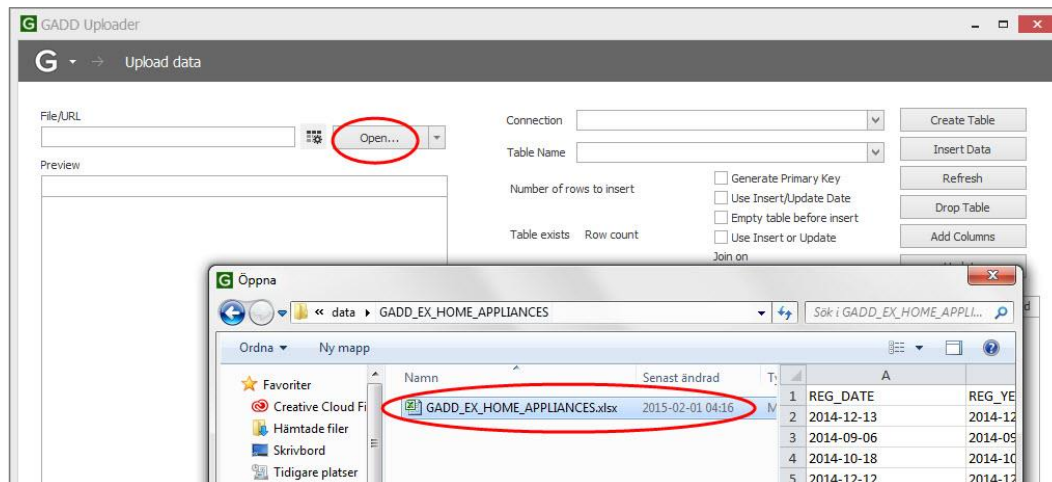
GADD Uploader

G → Upload data

File/URL

Open...

Preview

Connection

Table Name

Number of rows to insert

Table exists Row count

Generate Primary Key
Use Insert/Update Date
Empty table before insert
Use Insert or Update
Join on

Create Table
Insert Data
Refresh
Drop Table
Add Columns

Öppna

« data ▸ GADD_EX_HOME_APPLIANCES

Sök i GADD_EX_HOME_APPLI...

Ordna ▾ Ny mapp

Favoriter
Creative Cloud Fi
Hämtade filer
Skrivbord
Tidigare platser

Namn | Senast ändrad | Ty
GADD_EX_HOME_APPLIANCES.xlsx | 2015-02-01 04:16 | M

| | A | |
|---|---|---|
| 1 | REG_DATE | REG_YE |
| 2 | 2014-12-13 | 2014-12 |
| 3 | 2014-09-06 | 2014-09 |
| 4 | 2014-10-18 | 2014-10 |
| 5 | 2014-12-12 | 2014-12 |